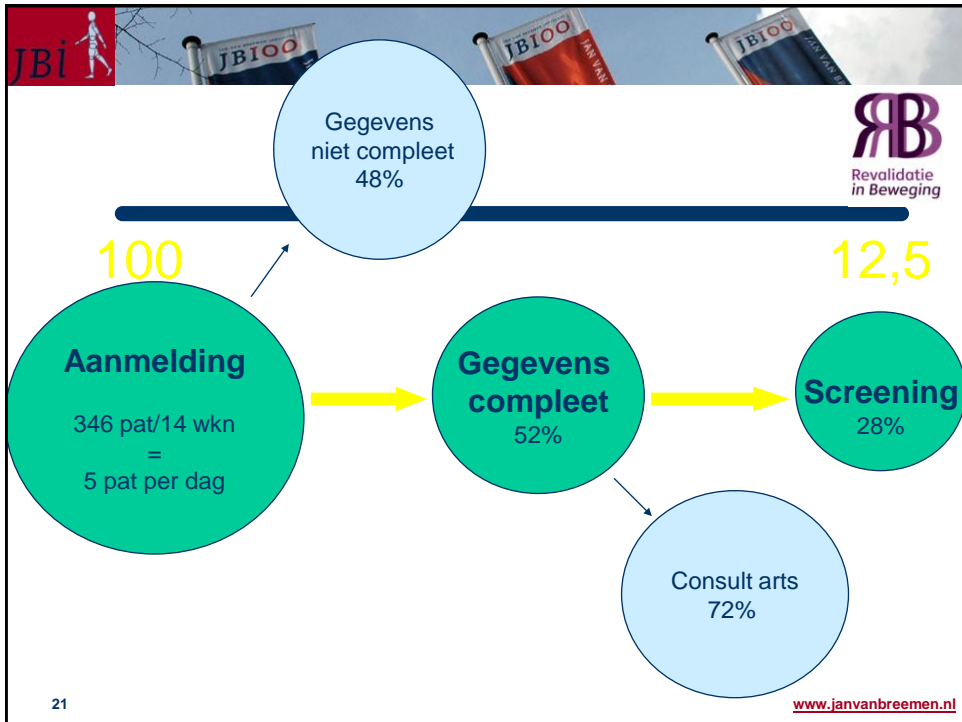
JBi

JBI00

JBI00

JAN VAN

JBI00

JAN VAN BE

RB
Revalidatie
in Beweging

Gegevens
niet compleet
48%

100

12,5

Aanmelding

346 pat/14 wkn
=
5 pat per dag

Gegevens
compleet
52%

Screening
28%

Consult arts
72%

21

www.janvanbreemen.nl